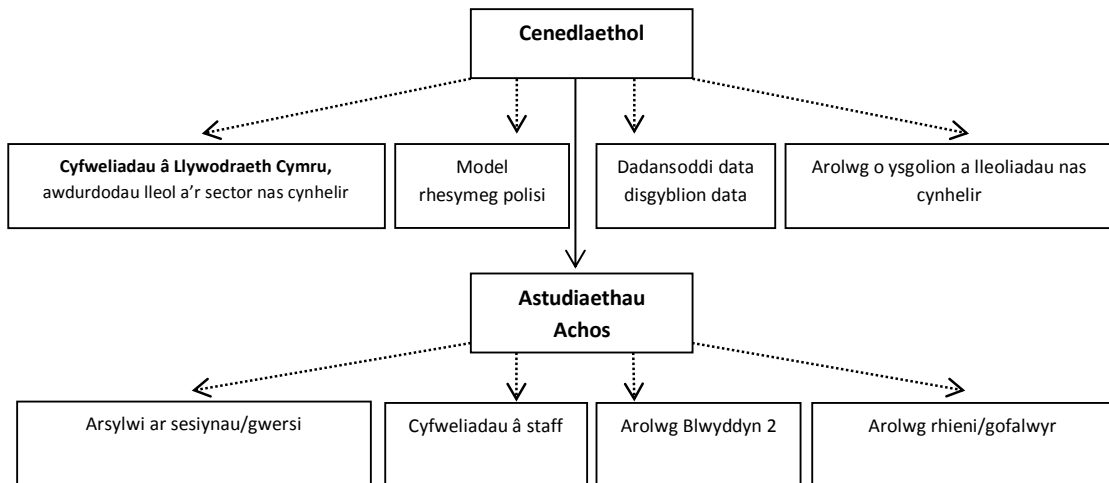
Cenedlaethol

Cyfweliadau â Llywodraeth Cymru, awdurdodau lleol a'r sector nas cynhelir

Model rhesymeg polisi

Dadansoddi data disgyblion data

Arolwg o ysgolion a lleoliadau nas cynhelir

Astudiaethau Achos

Arsylwi ar sesiynau/gwersi

Cyfweliadau â staff

Arolwg Blwyddyn 2

Arolwg rhieni/gofalwyr